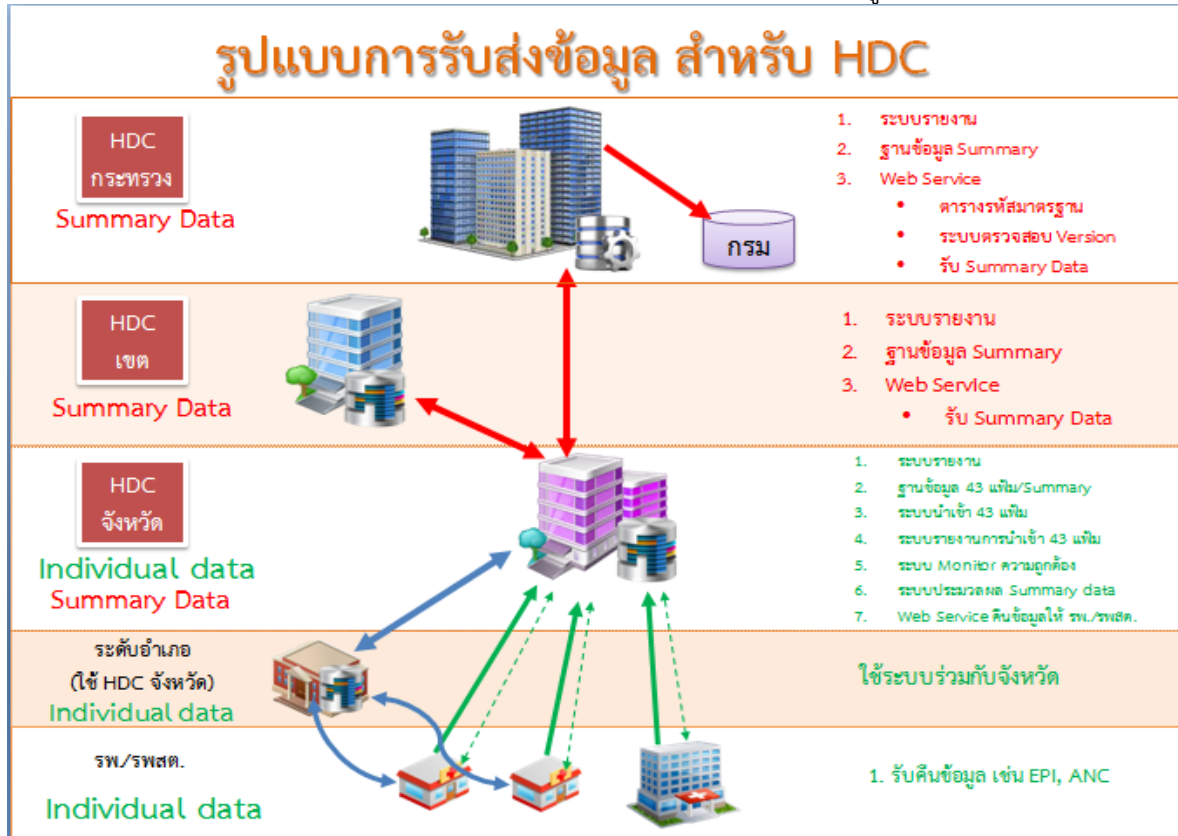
รูปแบบการรับส่งข้อมูล สำหรับ HDC

HDC
กระทรวง
Summary Data

กรม

1. ระบบรายงาน
2. ฐานข้อมูล Summary
3. Web Service
• ตารางรหัสมาตรฐาน
• ระบบตรวจสอบ Version
• รับ Summary Data

HDC
เขต
Summary Data

1. ระบบรายงาน
2. ฐานข้อมูล Summary
3. Web Service
• รับ Summary Data

HDC
จังหวัด
Individual data
Summary Data

1. ระบบรายงาน
2. ฐานข้อมูล 43 แฟ้ม/Summary
3. ระบบนำเข้า 43 แฟ้ม
4. ระบบรายงานการนำเข้า 43 แฟ้ม
5. ระบบ Monitor ความถูกต้อง
6. ระบบประมวลผล Summary data
7. Web Service คืนข้อมูลให้ รพ./รพสต.

ระดับอำเภอ
(ใช้ HDC จังหวัด)
Individual data

ใช้ระบบร่วมกับจังหวัด

รพ./รพสต.
Individual data

1. รับคืนข้อมูล เช่น EPI, ANC